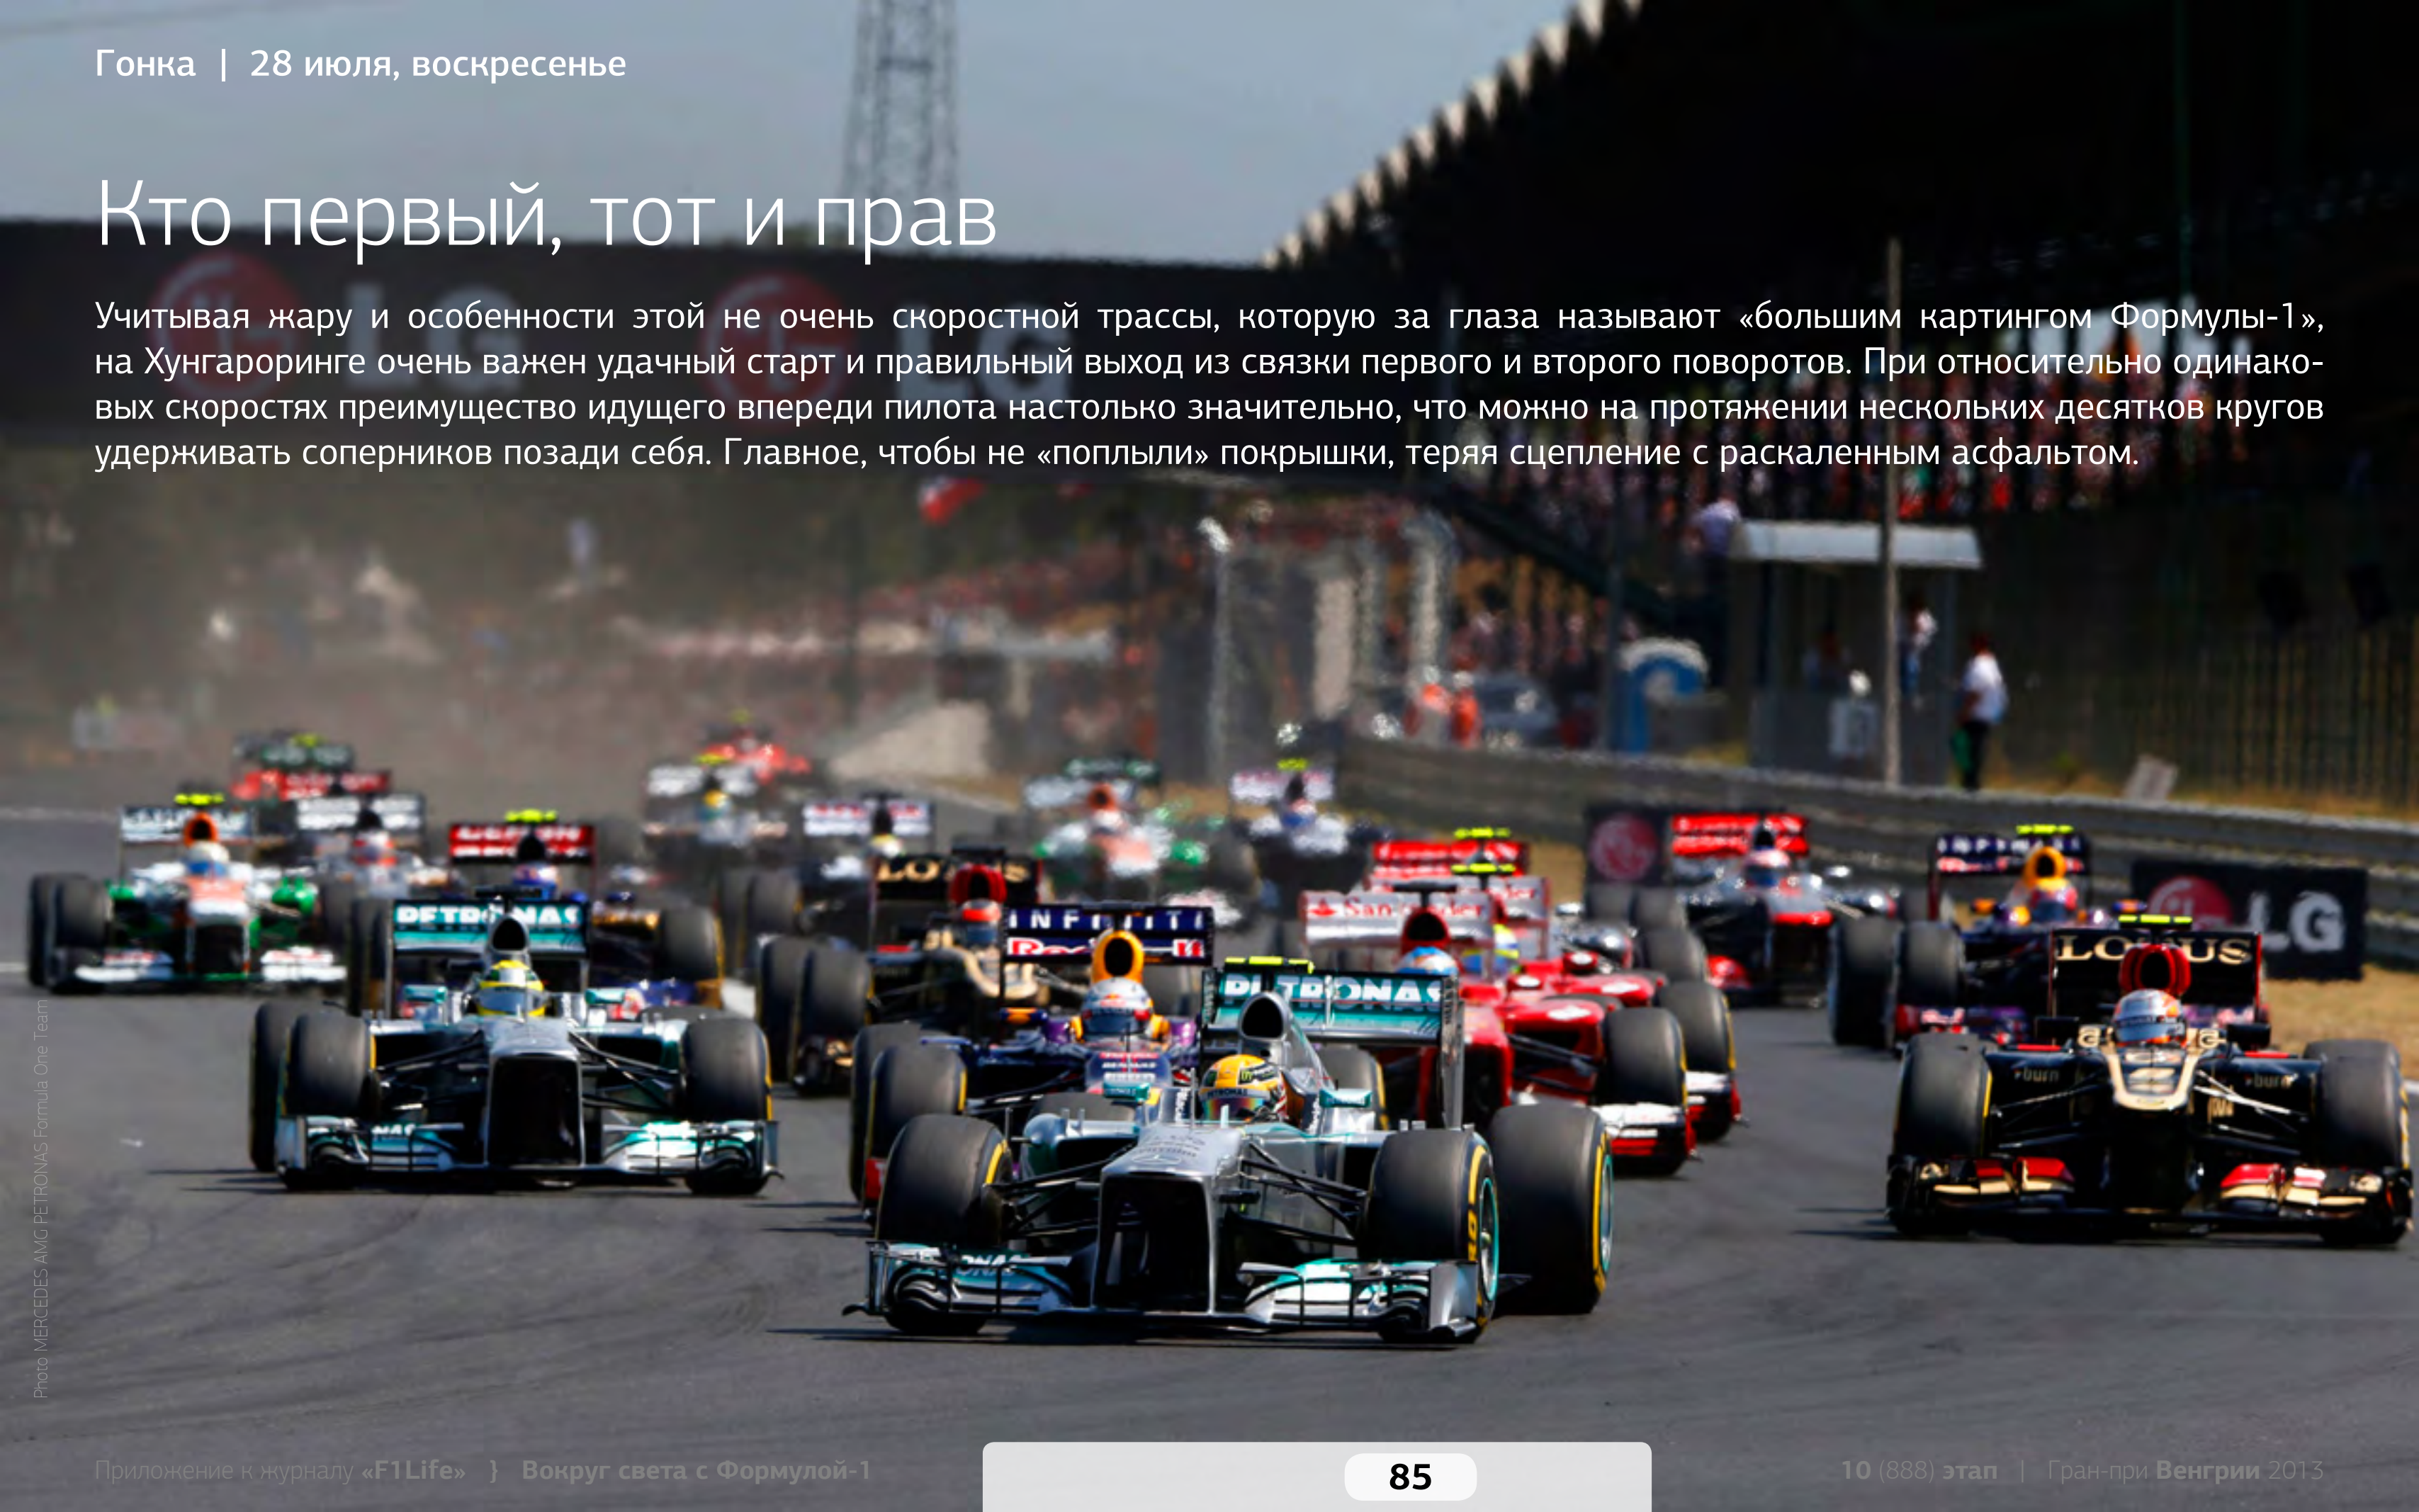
Гонка | 28 июля, воскресенье

Кто первый, тот и прав

Учитывая жару и особенности этой не очень скоростной трассы, которую за глаза называют «большим картингом Формулы-1», на Хунгароринге очень важен удачный старт и правильный выход из связки первого и второго поворотов. При относительно одинаковых скоростях преимущество идущего впереди пилота настолько значительно, что можно на протяжении нескольких десятков кругов удерживать соперников позади себя. Главное, чтобы не «поплыли» покрышки, теряя сцепление с раскаленным асфальтом.

Photo MERCEDES AMG PETRONAS Formula One Team

Приложение к журналу «F1Life» } Вокруг света с Формулой-1

85

10 (888) этап | Гран-при Венгрии 2013